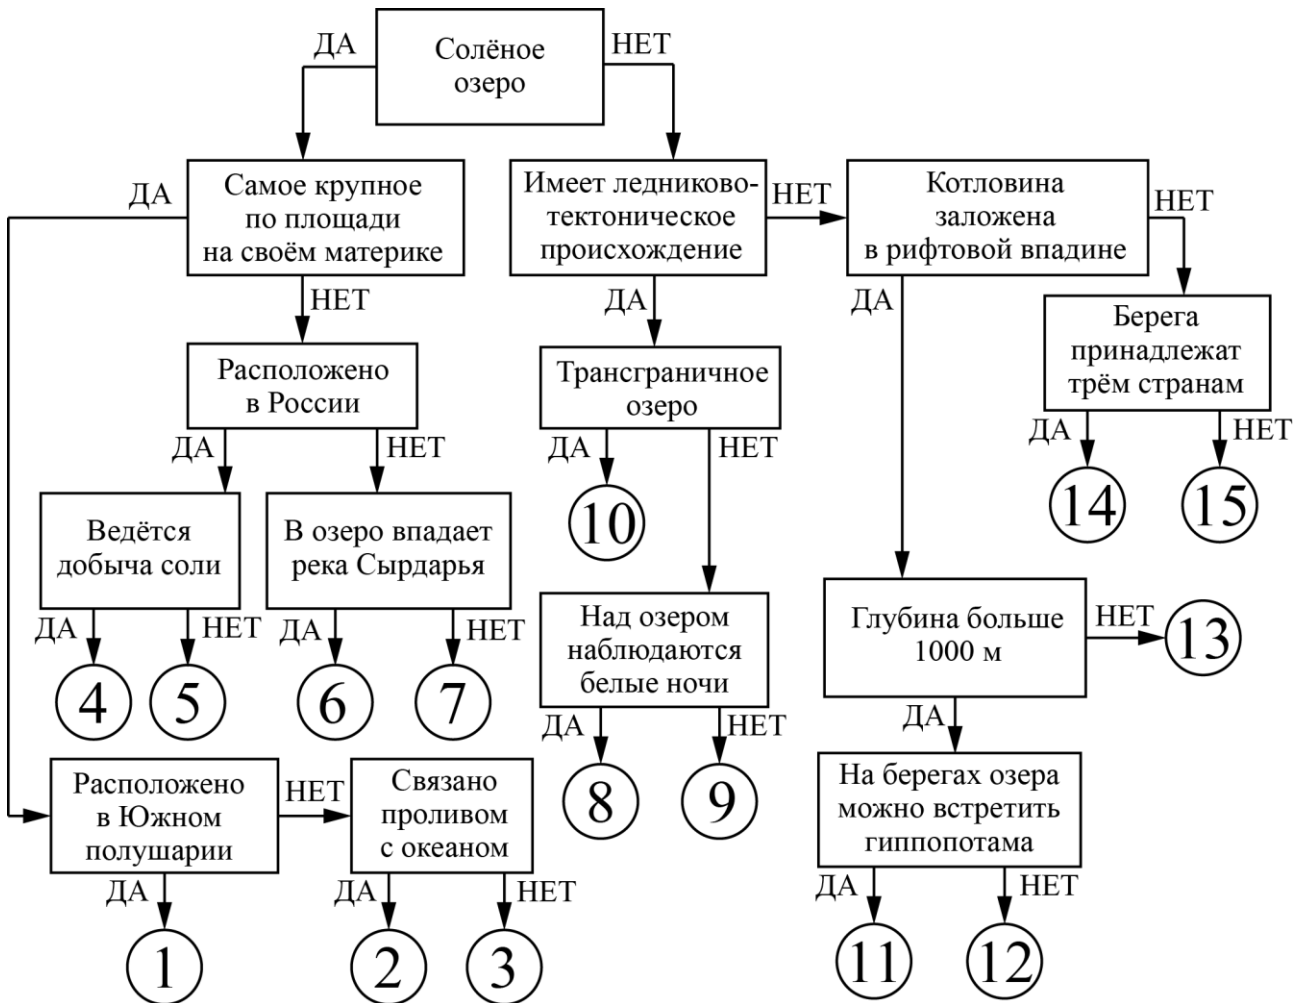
Солёное озеро

ДА

НЕТ

Самое крупное по площади на своём материке

ДА

НЕТ

Имеет ледниково-тектоническое происхождение

НЕТ

ДА

Котловина заложена в рифтовой впадине

НЕТ

ДА

Расположено в России

ДА

НЕТ

Ведётся добыча соли

ДА

НЕТ

4

5

В озеро впадает река Сырдарья

ДА

НЕТ

6

7

Расположено в Южном полушарии

НЕТ

ДА

1

Связано проливом с океаном

ДА

НЕТ

2

3

Трансграничное озеро

ДА

НЕТ

10

Над озером наблюдаются белые ночи

ДА

НЕТ

8

9

Берега принадлежат трём странам

ДА

НЕТ

14

15

Глубина больше 1000 м

НЕТ

13

ДА

На берегах озера можно встретить гиппопотама

ДА

НЕТ

11

12